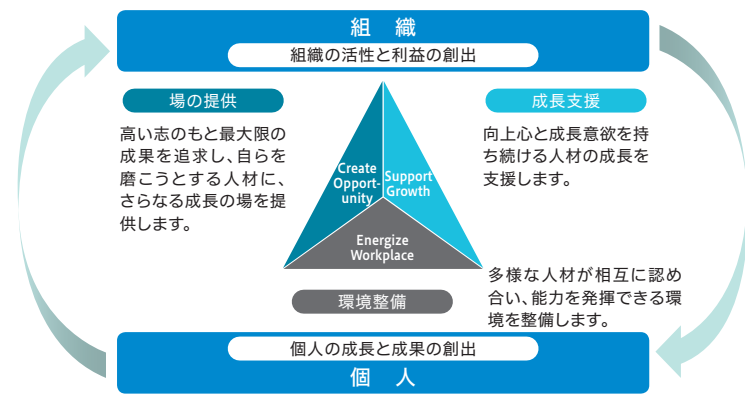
組　織

組織の活性と利益の創出

場の提供

高い志のもと最大限の成果を追求し、自らを磨こうとする人材に、さらなる成長の場を提供します。

成長支援

向上心と成長意欲を持ち続ける人材の成長を支援します。

Create Opportunity

Support Growth

Energize Workplace

多様な人材が相互に認め合い、能力を発揮できる環境を整備します。

環境整備

個人の成長と成果の創出

個　人